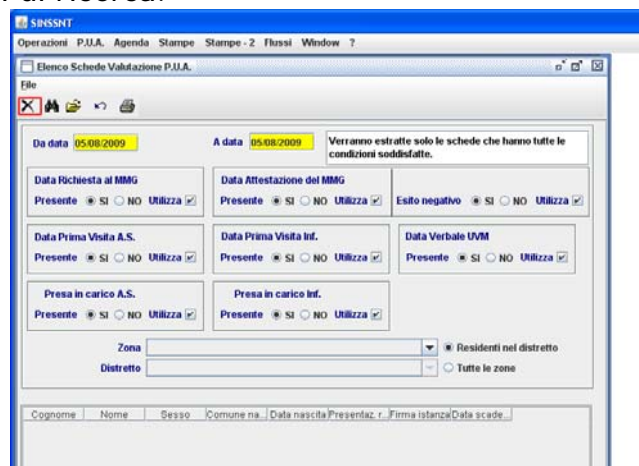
SINSSNT
Operazioni P.U.A. Agenda Stampe Stampe - 2 Flussi Window ?
Elenco Schede Valutazione P.U.A.
File
Da data 05/08/2009
A data 05/08/2009
Verranno estratte solo le schede che hanno tutte le condizioni soddisfatte.
Data Richiesta al MMG
Presente SI NO Utilizza
Data Attestazione del MMG
Presente SI NO Utilizza
Esito negativo SI NO Utilizza
Data Prima Visita A.S.
Presente SI NO Utilizza
Data Prima Visita Inf.
Presente SI NO Utilizza
Data Verbale UVM
Presente SI NO Utilizza
Presa in carico A.S.
Presente SI NO Utilizza
Presa in carico Inf.
Presente SI NO Utilizza
Zona
Residenti nel distretto
Distretto
Tutte le zone

| Cognome | Nome | Sesso | Comune na... | Data nascita | Presentaz. r... | Firma istanza | Data scade... |
|---|---|---|---|---|---|---|---|